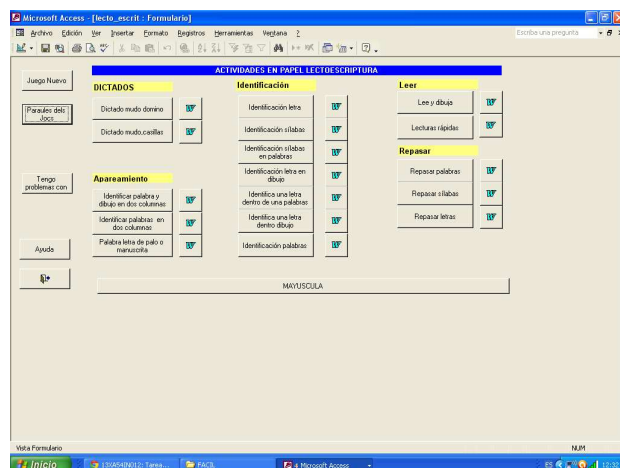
Microsoft Access - [lecto_escrit : Formulario]

Archivo Edición Ver Insertar Formato Registros Herramientas Ventana ?

Escriba una pregunta

Juego Nuevo

Paraules dels Jocs

Tengo problemas con

Ayuda

ACTIVIDADES EN PAPEL LECTOESCRIPTURA

DICTADOS

Dictado mudo domino

Dictado mudo,casillas

Apareamiento

Identificar palabra y dibujo en dos columnas

Identificar palabras en dos columnas

Palabra letra de palo o manuscrita

Identificación

Identificación letra

Identificación silabas

Identificación silabas en palabras

Identificación letra en dibujo

Identifica una letra dentro de una palabras

Identifica una letra dentro dibujo

Identificación palabras

Leer

Lee y dibuja

Lecturas rápidas

Repasar

Repasar palabras

Repasar silabas

Repasar letras

MAYUSCULA

Vista Formulario

NUM

Inicio

13XA54IN012: Tarea...

FACIL

4 Microsoft Access

ES

12:3